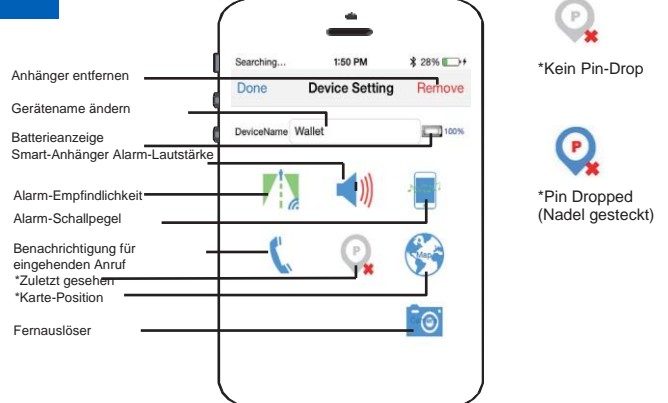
Anhänger entfernen

Gerätename ändern

Batterieanzeige

Smart-Anhänger Alarm-Lautstärke

Alarm-Empfindlichkeit

Alarm-Schallpegel

Benachrichtigung für eingehenden Anruf

*Zuletzt gesehen

*Karte-Position

Fernauslöser

Searching... 1:50 PM 28%

Done Device Setting Remove

DeviceName Wallet 100%

P

Map

*Kein Pin-Drop

*Pin Dropped (Nadel gesteckt)